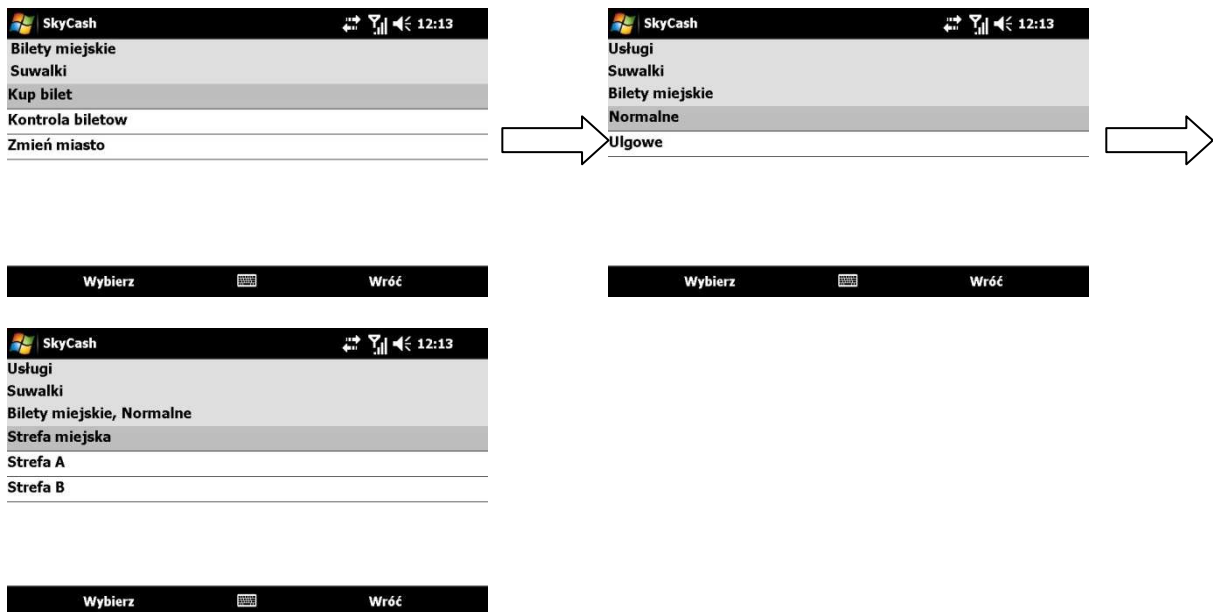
SkyCash 12:13
Bilety miejskie
Suwalki
Kup bilet
Kontrola biletow
Zmień miasto

Wybierz Wróć

SkyCash 12:13
Usługi
Suwalki
Bilety miejskie
Normalne
Ulgowe

Wybierz Wróć

SkyCash 12:13
Usługi
Suwalki
Bilety miejskie, Normalne
Strefa miejska
Strefa A
Strefa B

Wybierz Wróć